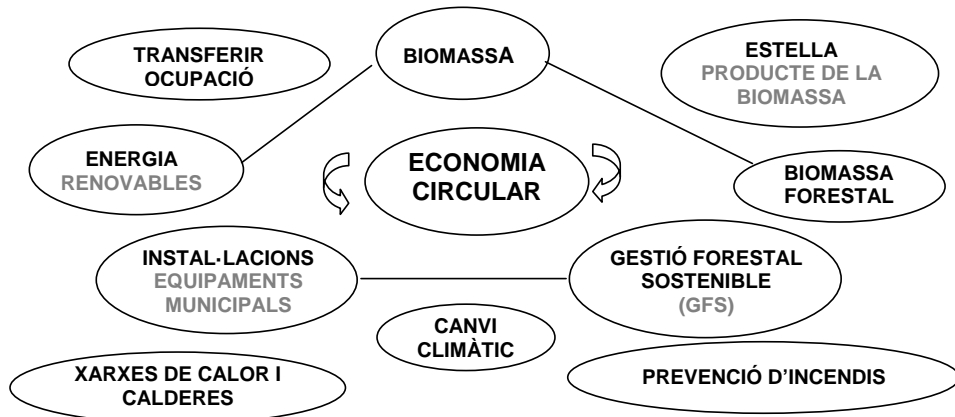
TRANSFERIR OCUPACIÓ

BIOMASSA

ESTELLA
PRODUCTE DE LA BIOMASSA

ENERGIA
RENOVABLES

ECONOMIA CIRCULAR

BIOMASSA FORESTAL

INSTAL·LACIONS
EQUIPAMENTS MUNICIPALS

GESTIÓ FORESTAL SOSTENIBLE
(GFS)

CANVI CLIMÀTIC

XARXES DE CALOR I CALDERES

PREVENCIÓ D'INCENDIS